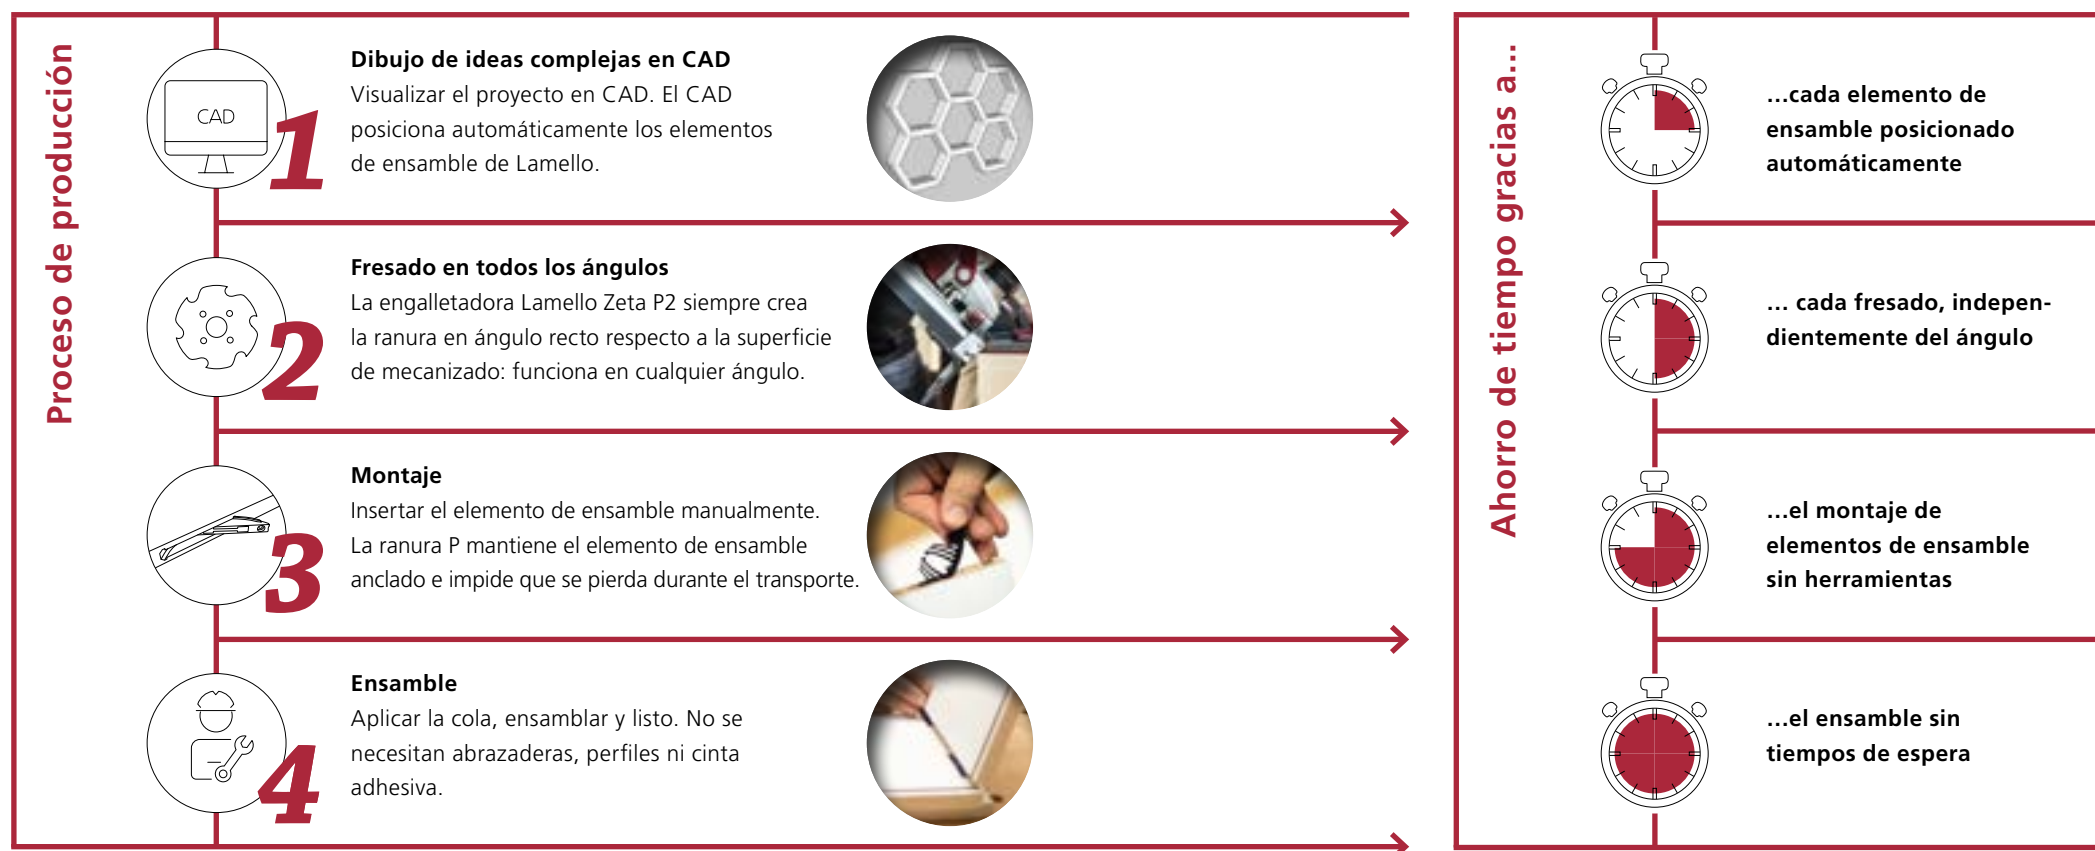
Proceso de producción

CAD

1

Dibujo de ideas complejas en CAD
Visualizar el proyecto en CAD. El CAD posiciona automáticamente los elementos de ensamble de Lamello.

2

Fresado en todos los ángulos
La engalletadora Lamello Zeta P2 siempre crea la ranura en ángulo recto respecto a la superficie de mecanizado: funciona en cualquier ángulo.

3

Montaje
Insertar el elemento de ensamble manualmente. La ranura P mantiene el elemento de ensamble anclado e impide que se pierda durante el transporte.

4

Ensamble
Aplicar la cola, ensamblar y listo. No se necesitan abrazaderas, perfiles ni cinta adhesiva.

Ahorro de tiempo gracias a...

...cada elemento de ensamble posicionado automáticamente

... cada fresado, independientemente del ángulo

...el montaje de elementos de ensamble sin herramientas

...el ensamble sin tiempos de espera